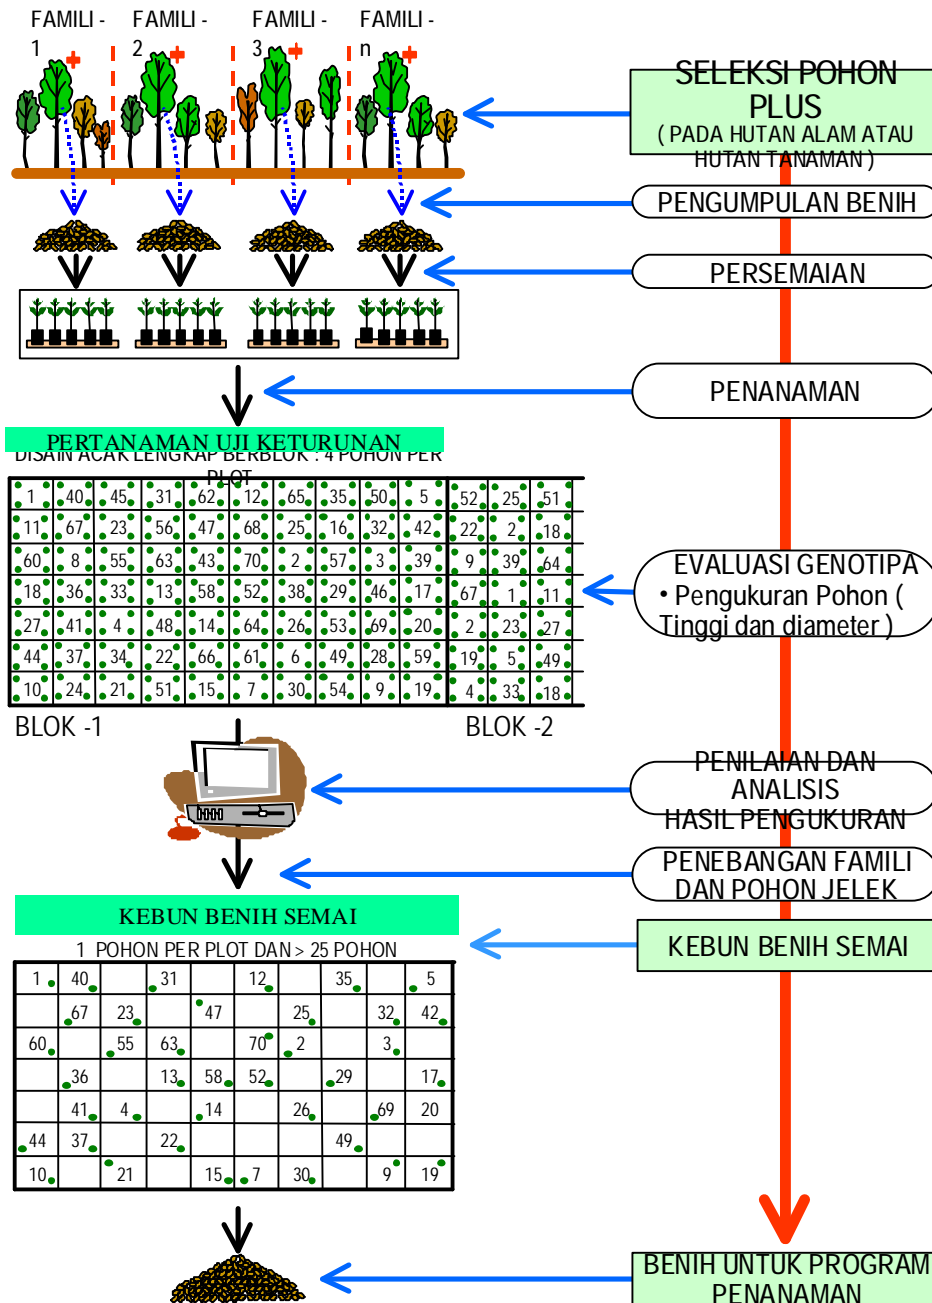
FAMILI - 1

FAMILI - 2

FAMILI - 3

FAMILI - n

SELEKSI POHON PLUS
( PADA HUTAN ALAM ATAU HUTAN TANAMAN )

PENGUMPULAN BENIH

PERSEMAIAN

PENANAMAN

PERTANAMAN UJI KETURUNAN
DISAIN ACAK LENGKAP BERBLOK : 4 POHON PER PLOT

| 1 | 40 | 45 | 31 | 62 | 12 | 65 | 35 | 50 | 5 | 52 | 25 | 51 |
|---|---|---|---|---|---|---|---|---|---|---|---|---|
| 11 | 67 | 23 | 56 | 47 | 68 | 25 | 16 | 32 | 42 | 22 | 2 | 18 |
| 60 | 8 | 55 | 63 | 43 | 70 | 2 | 57 | 3 | 39 | 9 | 39 | 64 |
| 18 | 36 | 33 | 13 | 58 | 52 | 38 | 29 | 46 | 17 | 67 | 1 | 11 |
| 27 | 41 | 4 | 48 | 14 | 64 | 26 | 53 | 69 | 20 | 2 | 23 | 27 |
| 44 | 37 | 34 | 22 | 66 | 61 | 6 | 49 | 28 | 59 | 19 | 5 | 49 |
| 10 | 24 | 21 | 51 | 15 | 7 | 30 | 54 | 9 | 19 | 4 | 33 | 18 |

BLOK -1

BLOK -2

EVALUASI GENOTIPA
• Pengukuran Pohon ( Tinggi dan diameter )

PENILAIAN DAN ANALISIS HASIL PENGUKURAN

PENEBANGAN FAMILI DAN POHON JELEK

KEBUN BENIH SEMAI
1 POHON PER PLOT DAN > 25 POHON

| 1 | 40 | | 31 | | 12 | | 35 | | 5 |
|---|---|---|---|---|---|---|---|---|---|
| | 67 | 23 | | 47 | | 25 | | 32 | 42 |
| 60 | | 55 | 63 | | 70 | 2 | | 3 | |
| | 36 | | 13 | 58 | 52 | | 29 | | 17 |
| | 41 | 4 | | 14 | | 26 | | 69 | 20 |
| 44 | 37 | | 22 | | | | 49 | | |
| 10 | | 21 | | 15 | 7 | 30 | | 9 | 19 |

KEBUN BENIH SEMAI

BENIH UNTUK PROGRAM PENANAMAN